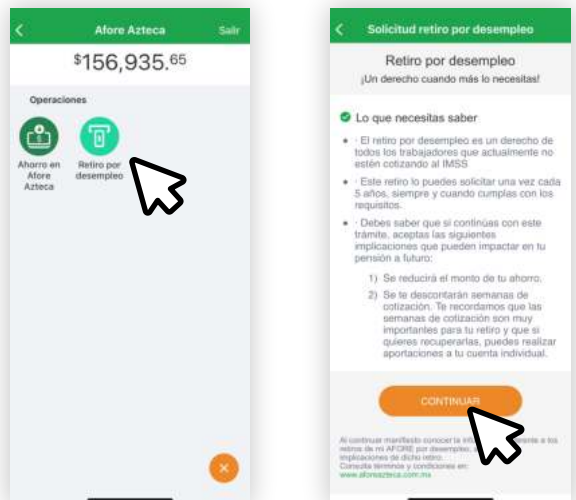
Afore Azteca

Salir

$156,935.^{65}$

Operaciones

Ahorro en Afore Azteca

Retiro por desempleo

Solicitud retiro por desempleo

Retiro por desempleo

¡Un derecho cuando más lo necesitas!

Lo que necesitas saber

• El retiro por desempleo es un derecho de todos los trabajadores que actualmente no estén cotizando al IMSS

• Este retiro lo puedes solicitar una vez cada 5 años, siempre y cuando cumplas con los requisitos.

• Debes saber que si continúas con este trámite, aceptas las siguientes implicaciones que pueden impactar en tu pensión a futuro:

1) Se reducirá el monto de tu ahorro.

2) Se te descontarán semanas de cotización. Te recordamos que las semanas de cotización son muy importantes para tu retiro y que si quieres recuperarlas, puedes realizar aportaciones a tu cuenta individual.

CONTINUAR

Al continuar manifiesto conocer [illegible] retiros de mi AFORE por desempleo, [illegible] implicaciones de dicho retiro.
Consulta términos y condiciones en:
www.aforeazteca.com.mx